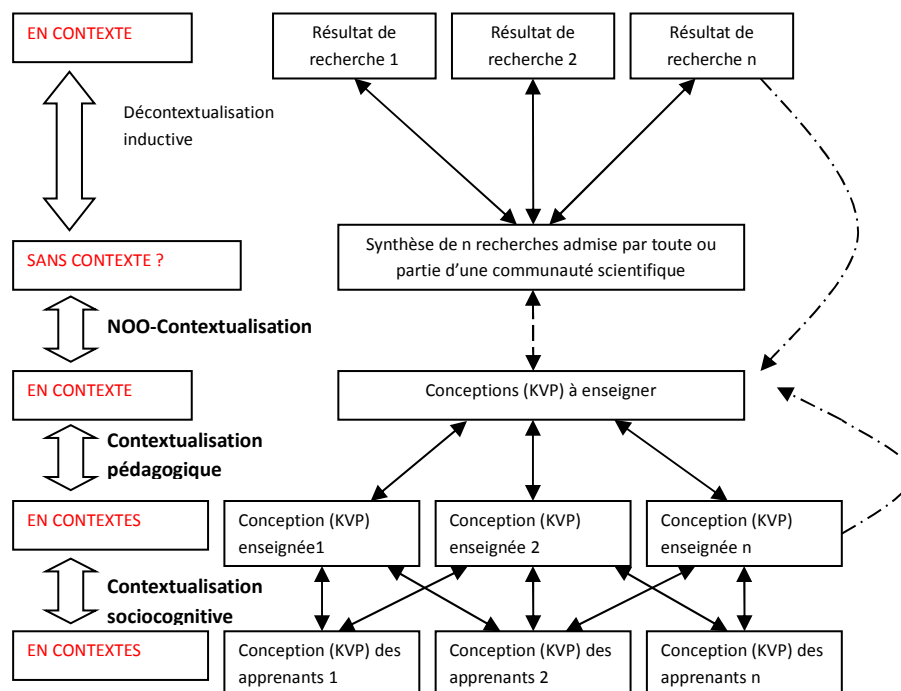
EN CONTEXTE

Décontextualisation inductive

SANS CONTEXTE ?

NOO-Contextualisation

EN CONTEXTE

Contextualisation pédagogique

EN CONTEXTES

Contextualisation sociocognitive

EN CONTEXTES

Résultat de recherche 1

Résultat de recherche 2

Résultat de recherche n

Synthèse de n recherches admise par toute ou partie d'une communauté scientifique

Conceptions (KVP) à enseigner

Conception (KVP) enseignée1

Conception (KVP) enseignée 2

Conception (KVP) enseignée n

Conception (KVP) des apprenants 1

Conception (KVP) des apprenants 2

Conception (KVP) des apprenants n